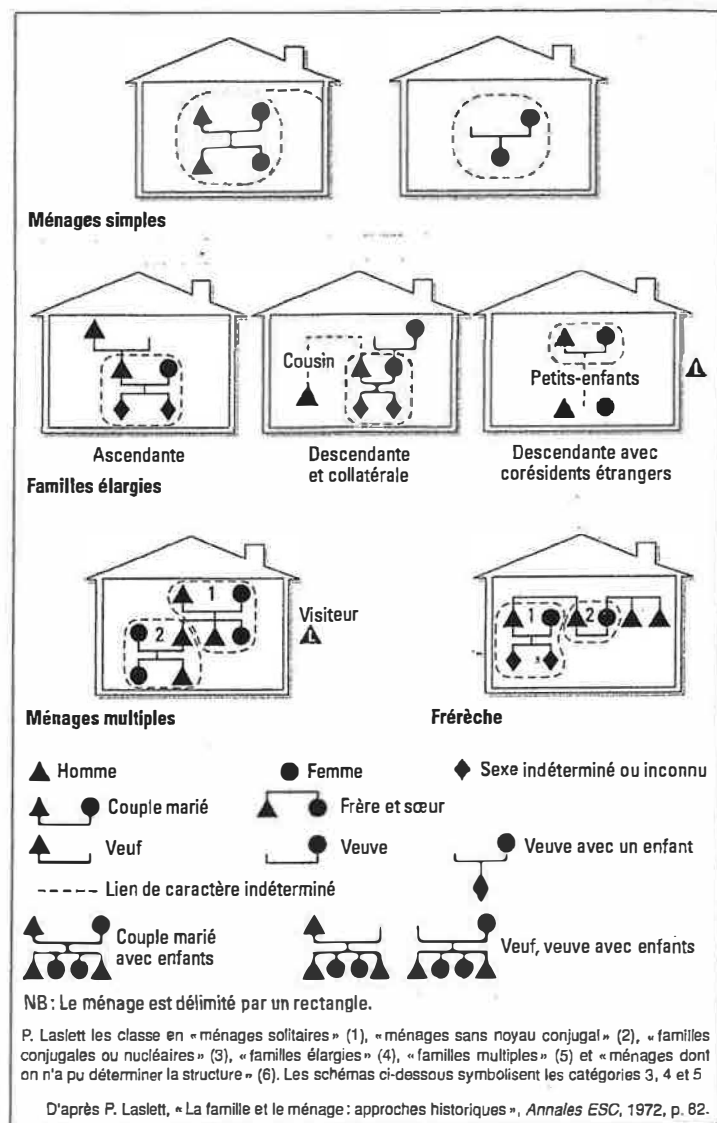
Ménages simples

Cousin

Petits-enfants

Ascendante

Descendante et collatérale

Descendante avec corésidents étrangers

Familles élargies

1

2

Visiteur

1

2

Ménages multiples

Frérèche

Homme

Femme

Sexe indéterminé ou inconnu

Couple marié

Frère et sœur

Veuf

Veuve

Veuve avec un enfant

Lien de caractère indéterminé

Couple marié avec enfants

Veuf, veuve avec enfants

NB : Le ménage est délimité par un rectangle.

P. Laslett les classe en « ménages solitaires » (1), « ménages sans noyau conjugal » (2), « familles conjugales ou nucléaires » (3), « familles élargies » (4), « familles multiples » (5) et « ménages dont on n'a pu déterminer la structure » (6). Les schémas ci-dessous symbolisent les catégories 3, 4 et 5

D'après P. Laslett, « La famille et le ménage : approches historiques », *Annales ESC*, 1972, p. 82.